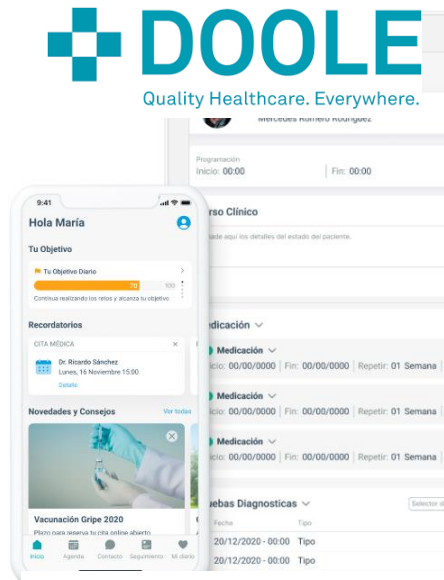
DOOLE
Quality Healthcare. Everywhere.

Mercedes Romero Rodriguez

Programación
Inicio: 00:00
Fin: 00:00

rso Clínico
dade aquí los detalles del estado del paciente.

edicación

Medicación
icio: 00/00/0000 | Fin: 00/00/0000 | Repetir: 01 Semana

Medicación
icio: 00/00/0000 | Fin: 00/00/0000 | Repetir: 01 Semana

Medicación
icio: 00/00/0000 | Fin: 00/00/0000 | Repetir: 01 Semana

ebas Diagnosticas
Selector d
Fecha
Tipo
20/12/2020 - 00:00 Tipo
20/12/2020 - 00:00 Tipo

9:41
Hola María
Tu Objetivo
Tu Objetivo Diario
70
100
Continua realizando los retos y alcanza tu objetivo
Recordatorios
CITA MÉDICA
Dr. Ricardo Sánchez
Lunes, 16 Noviembre 15:00
Detalle
Novedades y Consejos
Ver todas
Vacunación Gripe 2020
Plazo para reserva tu cita online abierto
Inicio
Agenda
Contacto
Seguimiento
Mi diario